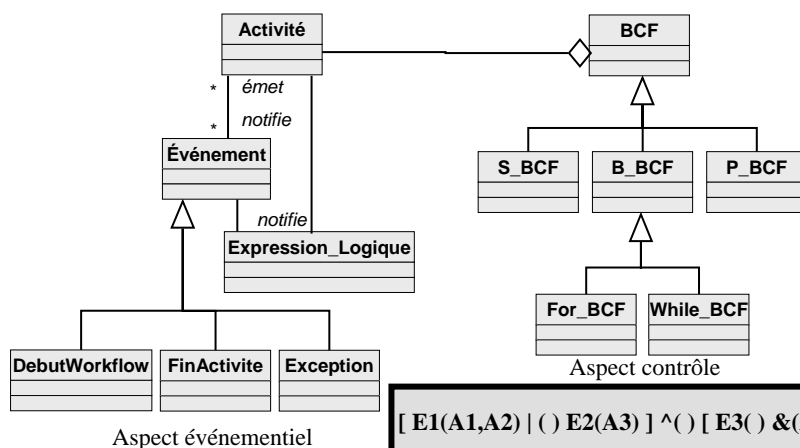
Activité

BCF

*
émet
*
notifie

Événement

S_BCF

B_BCF

P_BCF

notifie

Expression_Logique

For_BCF

While_BCF

DebutWorkflow

FinActivite

Exception

Aspect contrôle

Aspect événementiel

[ E1(A1,A2) | ( ) E2(A3) ] ^( ) [ E3( ) &([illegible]